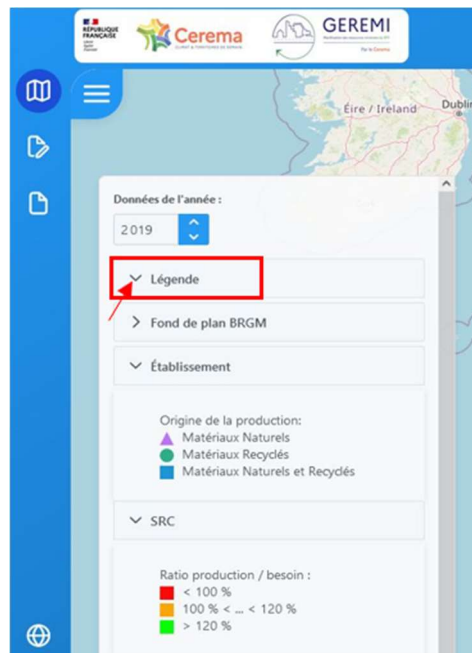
RÉPUBLIQUE FRANÇAISE
Liberté
Égalité
Fraternité

Cerema
CLIMAT & TERRITOIRES DE DEMAIN

GEREMI
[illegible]
Par le Cerema

Éire / Ireland
Dubli

Données de l'année :
2019

Légende

Fond de plan BRGM

Établissement

Origine de la production:
Matériaux Naturels
Matériaux Recyclés
Matériaux Naturels et Recyclés

SRC

Ratio production / besoin :
< 100 %
100 % < ... < 120 %
> 120 %